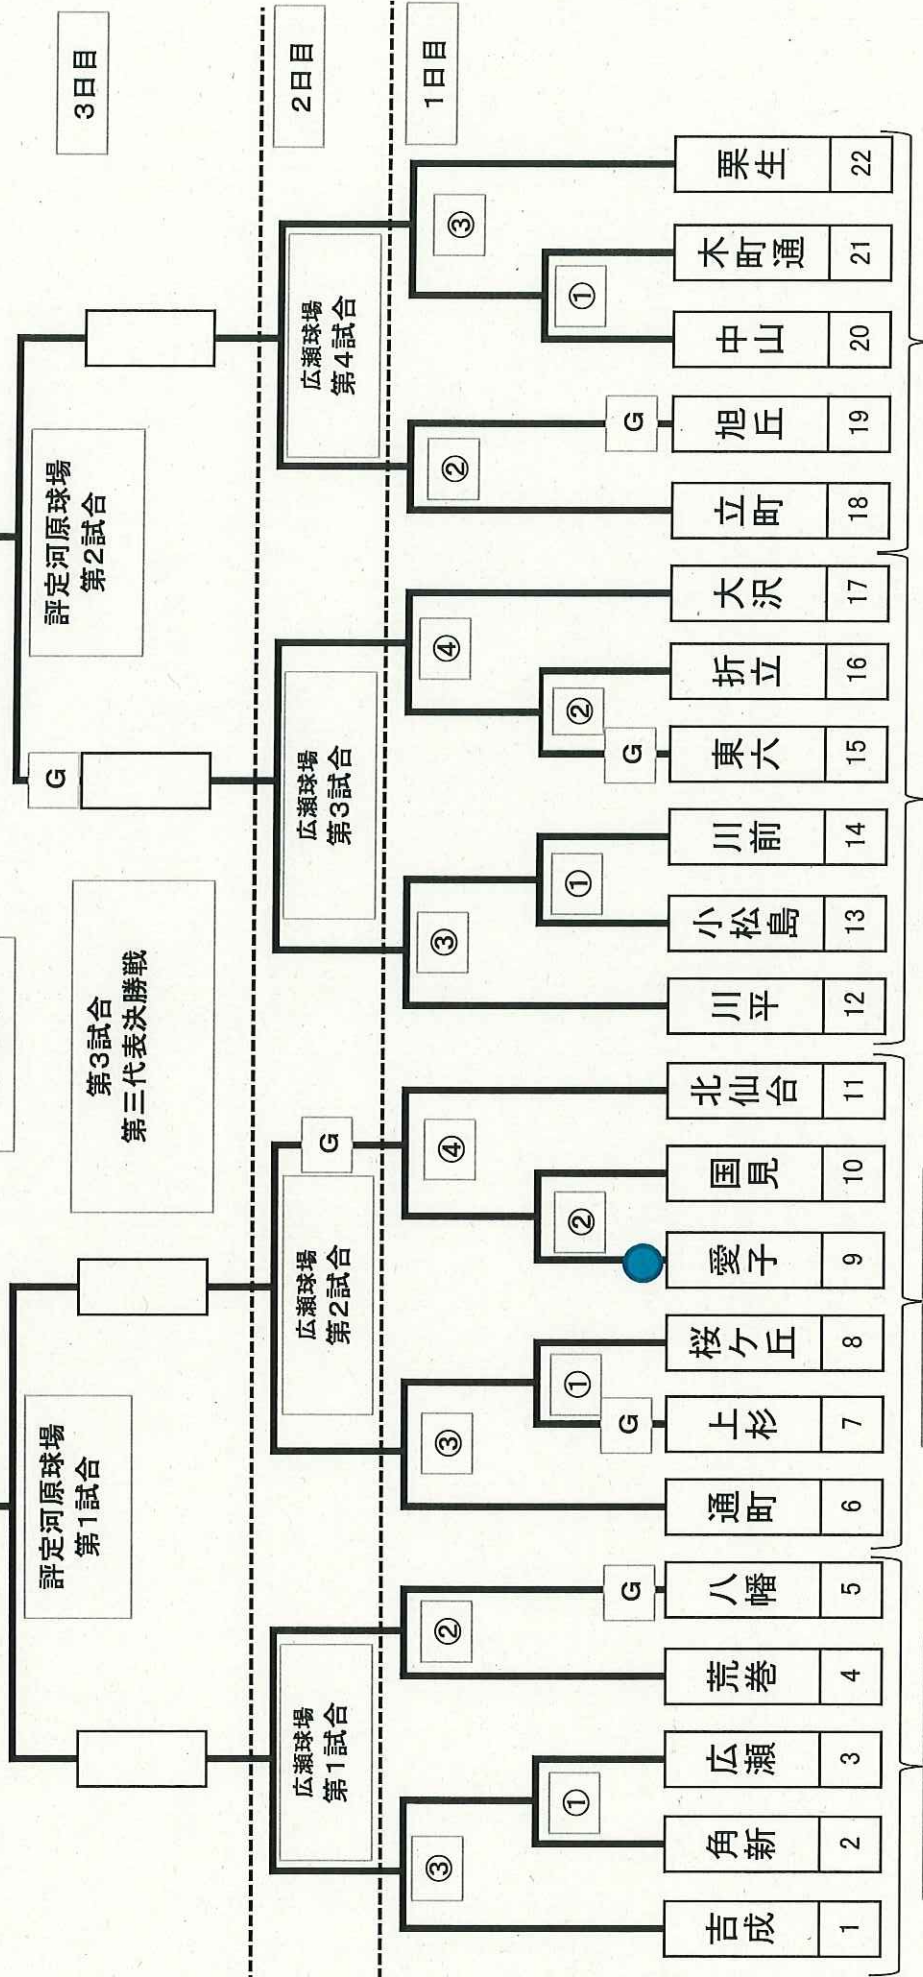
3日目

2日目

1日目

評定河原球場
第2試合

評定河原球場
第1試合

第3試合
第三代表決勝戦

広瀬球場
第4試合

広瀬球場
第3試合

広瀬球場
第2試合

広瀬球場
第1試合

G

③ ① ② ④ ② ① ③ ④ ② ① ③ ② ① ③

G G G G G G

| 22 | 栗生 |
|---|---|
| 21 | 木町通 |
| 20 | 中山 |
| 19 | 旭丘 |
| 18 | 立町 |
| 17 | 大沢 |
| 16 | 折立 |
| 15 | 東六 |
| 14 | 川前 |
| 13 | 小松島 |
| 12 | 川平 |
| 11 | 北仙台 |
| 10 | 国見 |
| 9 | 愛子 |
| 8 | 桜ケ丘 |
| 7 | 上杉 |
| 6 | 通町 |
| 5 | 八幡 |
| 4 | 荒巻 |
| 3 | 広瀬 |
| 2 | 角新 |
| 1 | 吉成 |